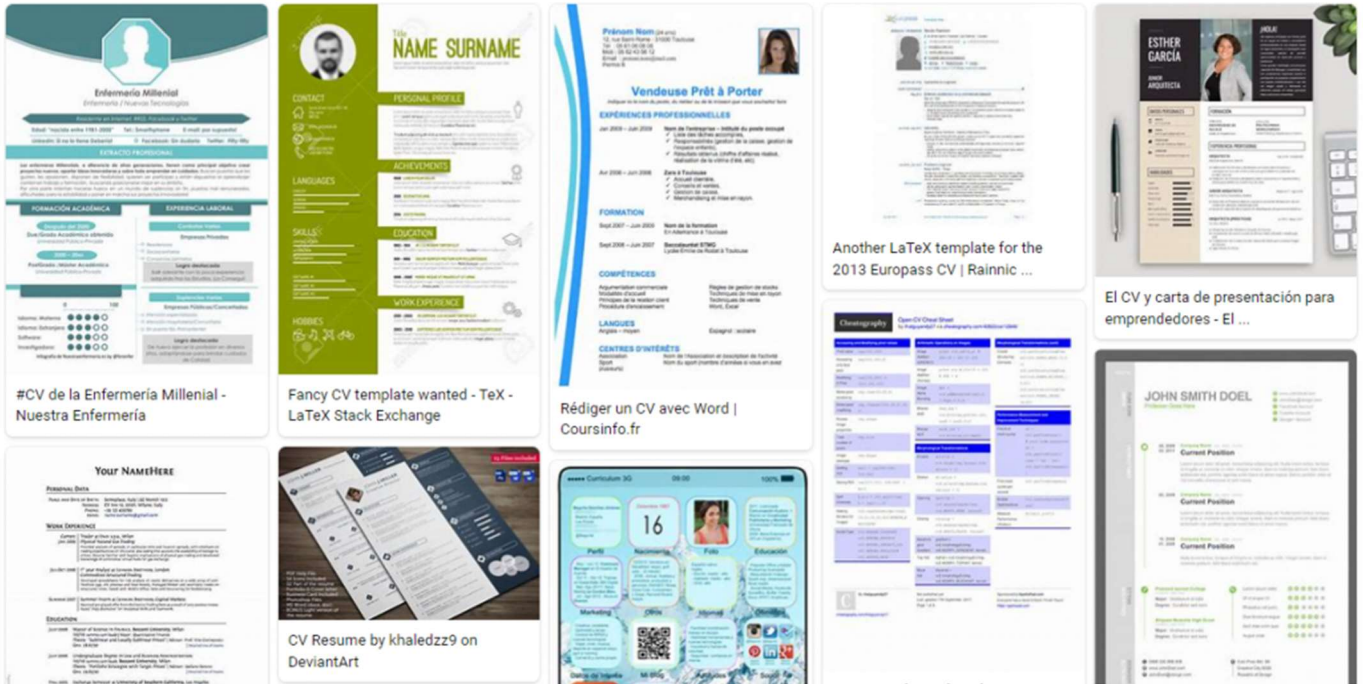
Enfermería Millenial
Enfermería / Nuevas Tecnologías

EXTRACTO PROFESIONAL

FORMACIÓN ACADÉMICA

EXPERIENCIA LABORAL

#CV de la Enfermería Millenial - Nuestra Enfermería

NAME SURNAME

CONTACT

PERSONAL PROFILE

ACHIEVEMENTS

LANGUAGES

SKILLS

EDUCATION

WORK EXPERIENCE

HOBBIES

Fancy CV template wanted - TeX - LaTeX Stack Exchange

Prénom Nom

Vendeuse Prêt à Porter

EXPÉRIENCES PROFESSIONNELLES

FORMATION

COMPÉTENCES

LANGUES

CENTRES D'INTÉRÊTS

Rédiger un CV avec Word | Coursinfo.fr

Another LaTeX template for the 2013 Europass CV | Rainnic ...

ESTHER GARCÍA

El CV y carta de presentación para emprendedores - El ...

YOUR NAMEHERE

PERSONAL DATA

WORK EXPERIENCE

EDUCATION

CV Resume by khaledzz9 on DeviantArt

Curriculum 3G

16

Perfil

Nacimiento

Foto

Educación

Marketing

Idiomas

Cheatography

JOHN SMITH DOEL

Current Position

Current Position

Current Position